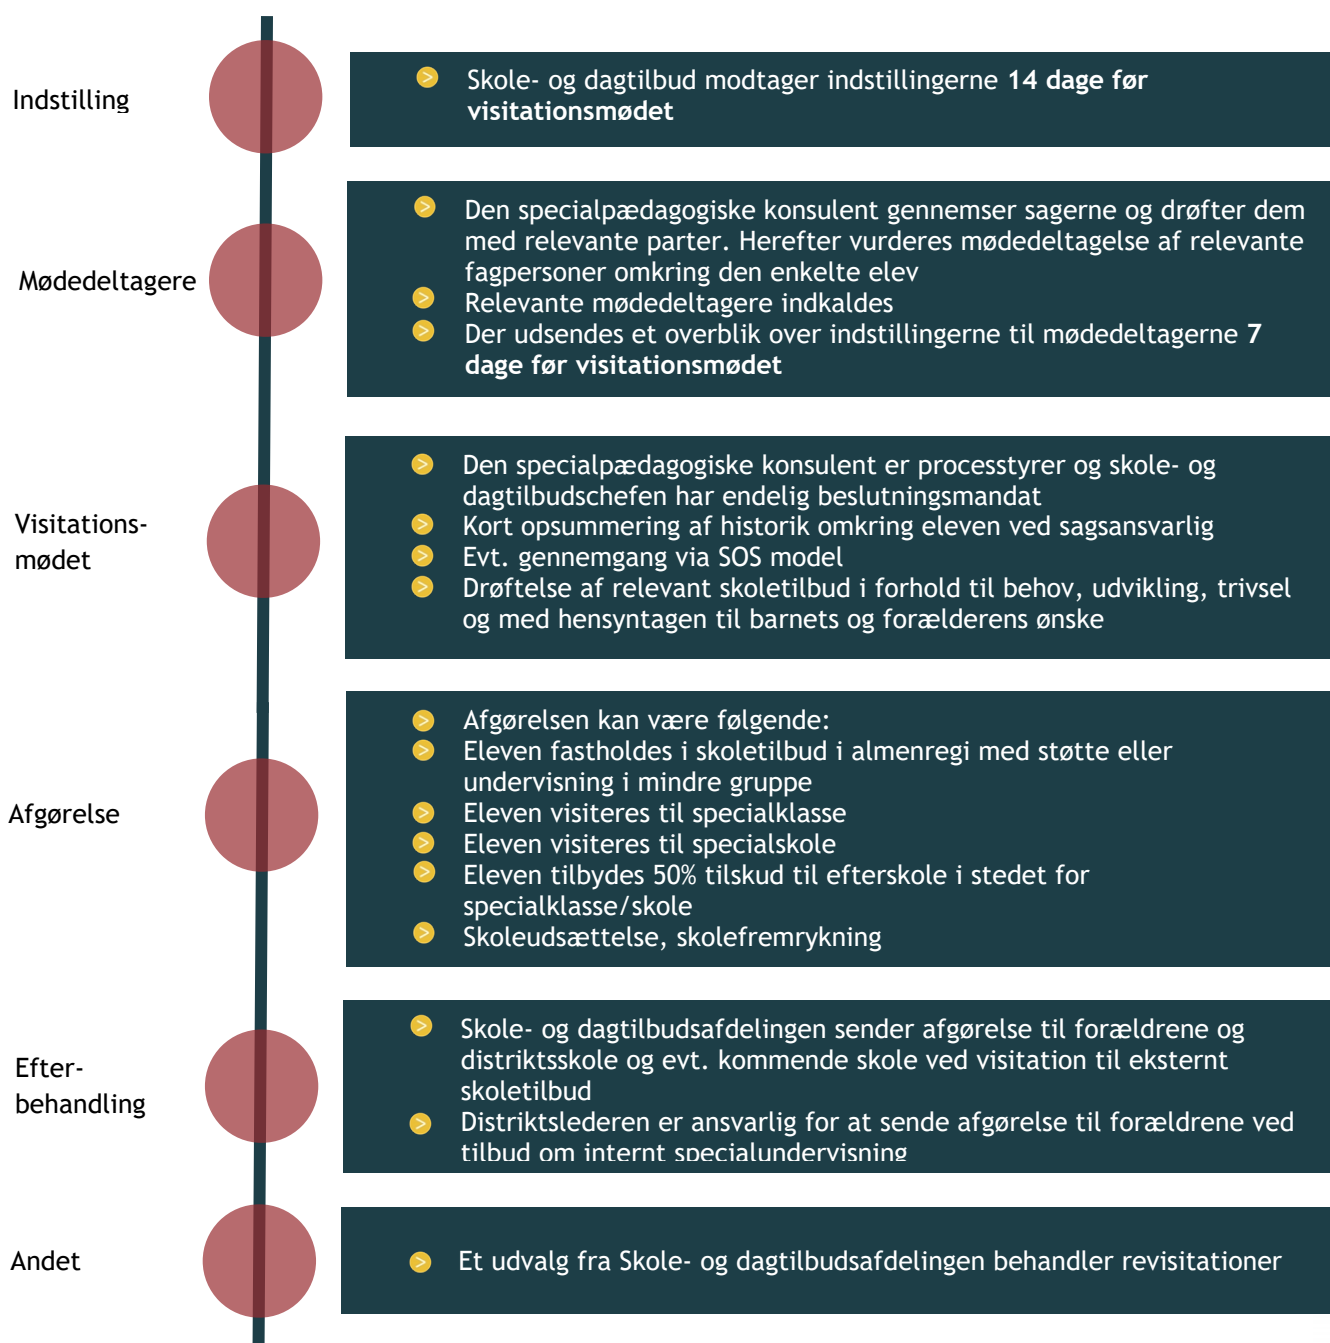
Indstilling

- Skole- og dagtilbud modtager indstillingerne **14 dage før visitationsmødet**

Mødedeltagere

- Den specialpædagogiske konsulent gennemser sagerne og drøfter dem med relevante parter. Herefter vurderes mødedeltagelse af relevante fagpersoner omkring den enkelte elev
- Relevante mødedeltagere indkaldes
- Der udsendes et overblik over indstillingerne til mødedeltagerne **7 dage før visitationsmødet**

Visitations-mødet

- Den specialpædagogiske konsulent er processtyrer og skole- og dagtilbudschefen har endelig beslutningsmandat
- Kort opsummering af historik omkring eleven ved sagsansvarlig
- Evt. gennemgang via SOS model
- Drøftelse af relevant skoletilbud i forhold til behov, udvikling, trivsel og med hensyntagen til barnets og forælderens ønske

Afgørelse

- Afgørelsen kan være følgende:
- Eleven fastholdes i skoletilbud i almenregi med støtte eller undervisning i mindre gruppe
- Eleven visiteres til specialklasse
- Eleven visiteres til specialskole
- Eleven tilbydes 50% tilskud til efterskole i stedet for specialklasse/skole
- Skoleudsættelse, skolefremrykning

Efter-behandling

- Skole- og dagtilbudsafdelingen sender afgørelse til forældrene og distriktsskole og evt. kommende skole ved visitation til eksternt skoletilbud
- Distriktslederen er ansvarlig for at sende afgørelse til forældrene ved tilbud om internt specialundervisning

Andet

- Et udvalg fra Skole- og dagtilbudsafdelingen behandler revisitationer